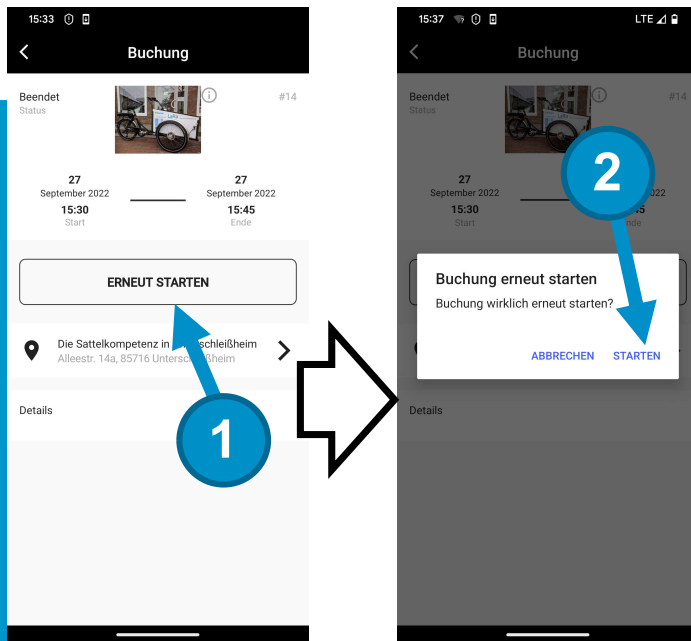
15:33

Buchung

Beendet
Status

#14

27
September 2022
15:30
Start

27
September 2022
15:45
Ende

ERNEUT STARTEN

Die Sattelkompetenz in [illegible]schleißheim
Alleestr. 14a, 85716 Unters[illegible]ßheim

Details

1

15:37

LTE

Buchung

Beendet
Status

27
September 2022
15:30
Start

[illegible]22
Ende

Buchung erneut starten
Buchung wirklich erneut starten?

ABBRECHEN
STARTEN

Details

2